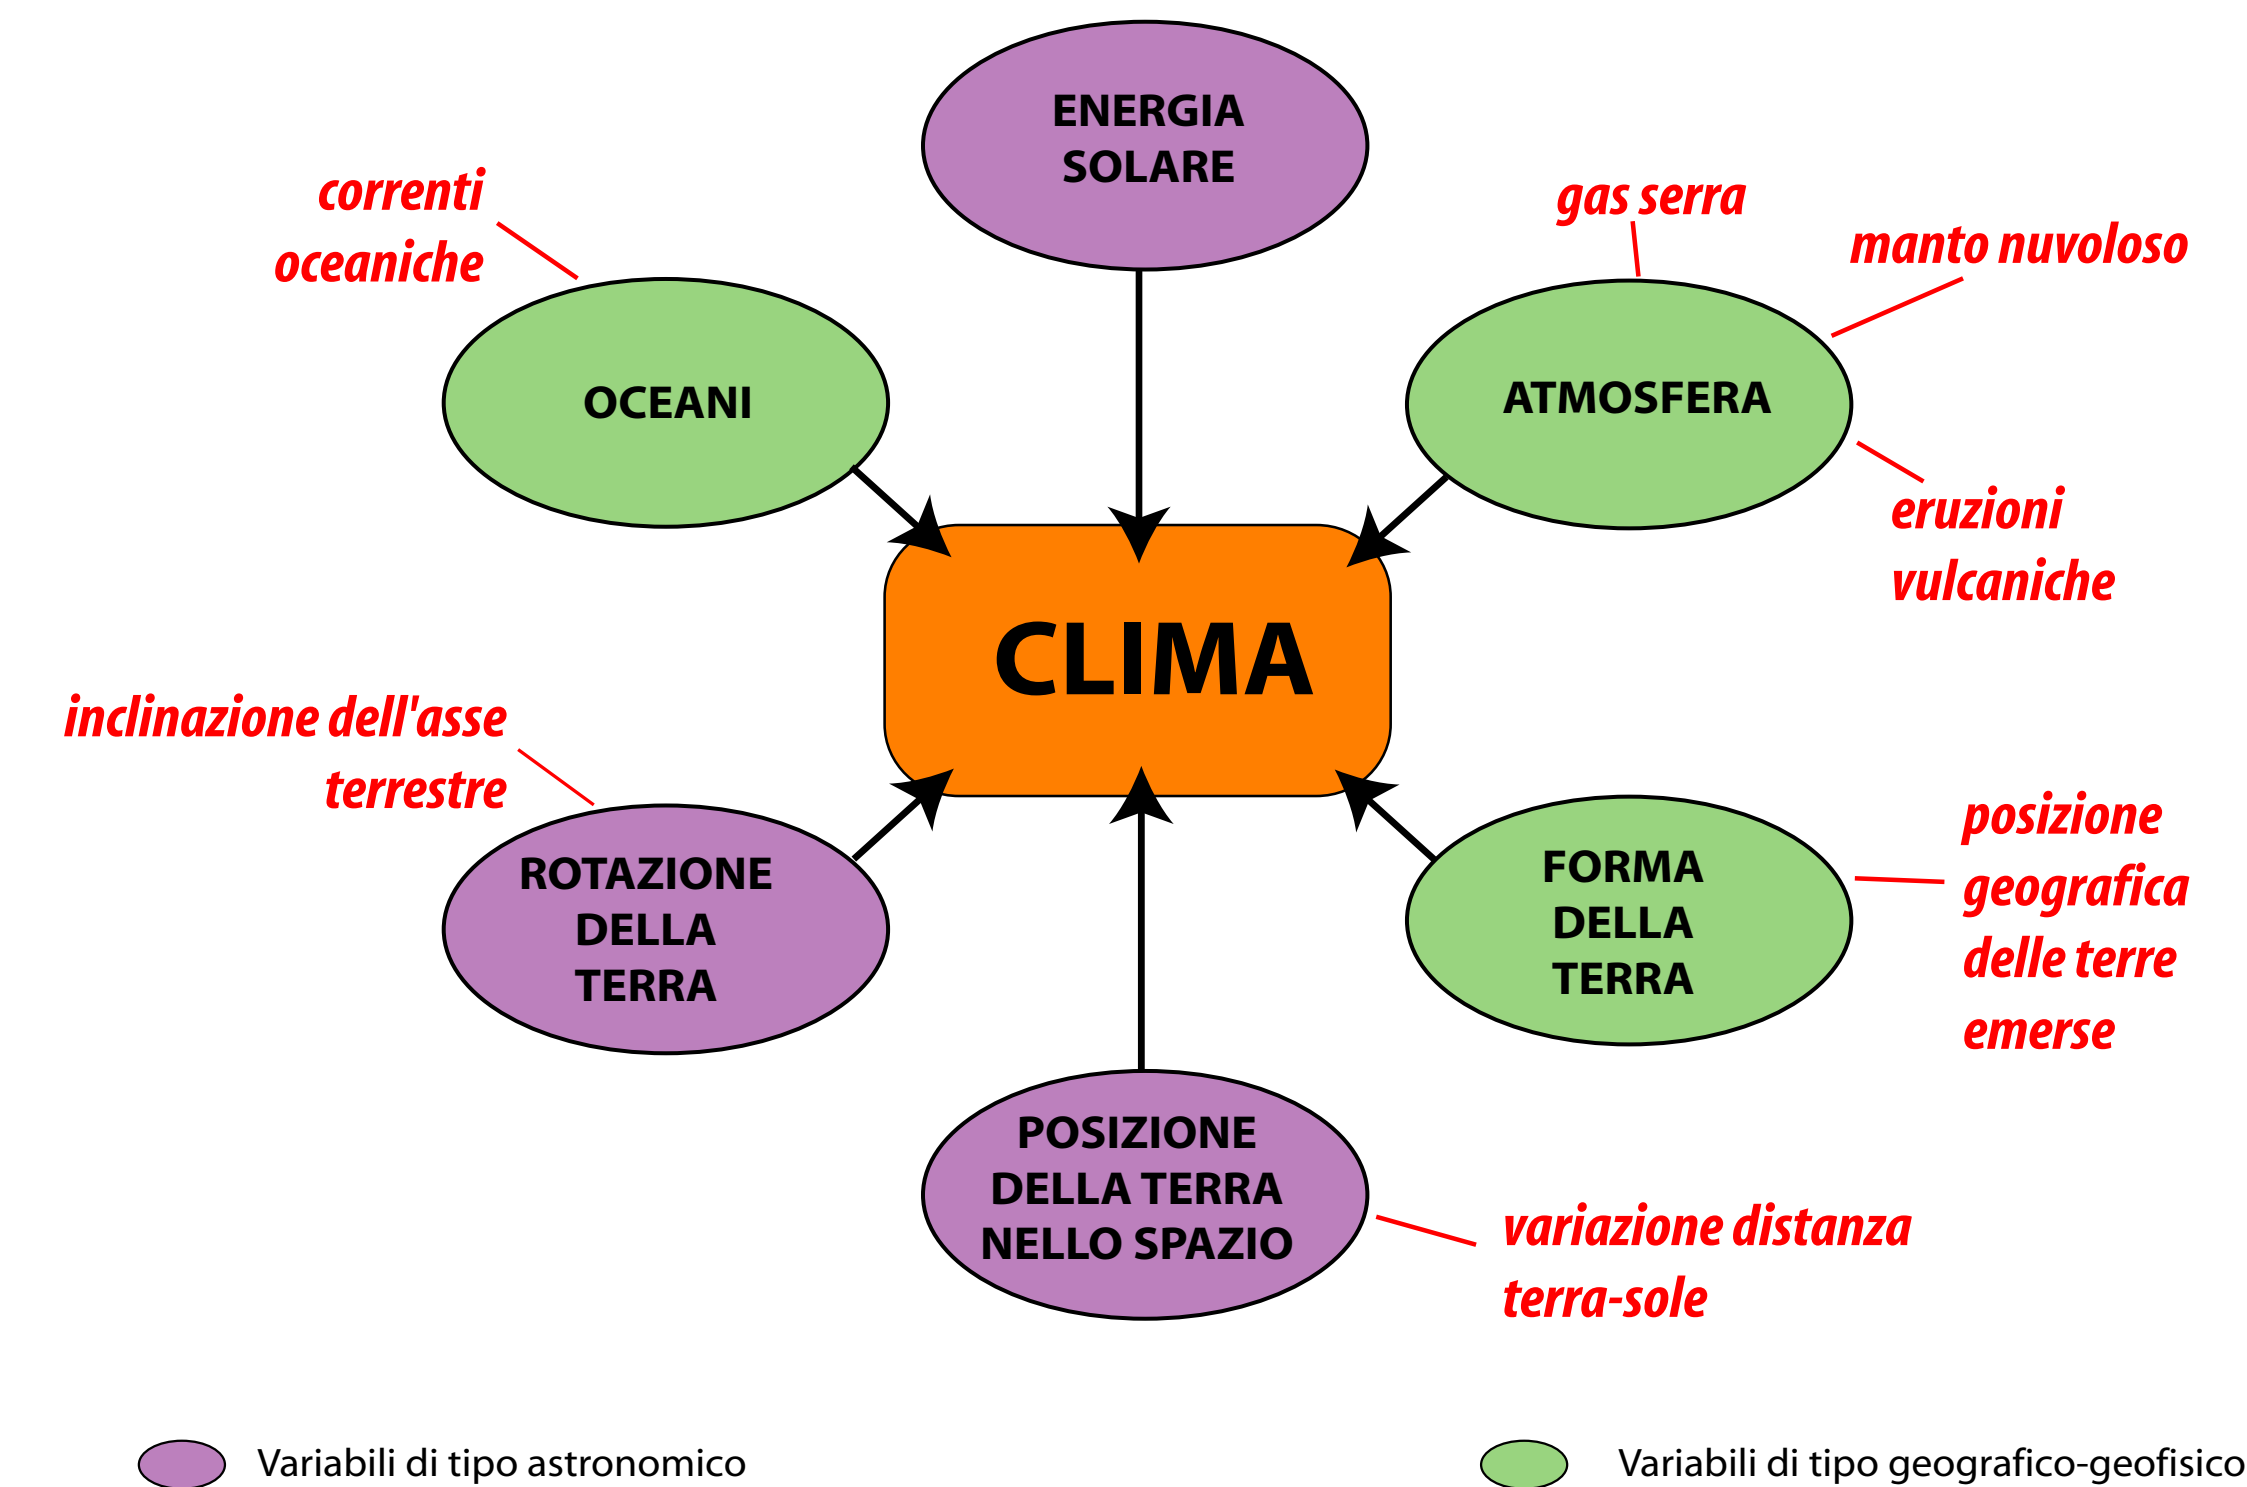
ENERGIA SOLARE

correnti oceaniche

OCEANI

gas serra

manto nuvoloso

ATMOSFERA

eruzioni vulcaniche

CLIMA

inclinazione dell'asse terrestre

ROTAZIONE DELLA TERRA

FORMA DELLA TERRA

posizione geografica delle terre emerse

POSIZIONE DELLA TERRA NELLO SPAZIO

variazione distanza terra-sole

Variabili di tipo astronomico

Variabili di tipo geografico-geofisico